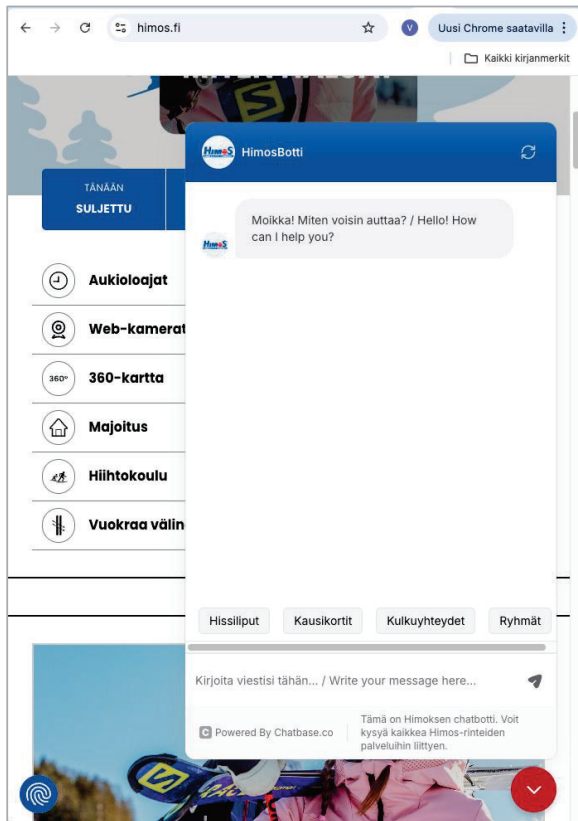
himos.fi

Uusi Chrome saatavilla

Kaikki kirjanmerkit

TÄNÄÄN
SULJETTU

Aukioloajat

Web-kamerat

360°

360-kartta

Majoitus

Hiihtokoulu

Vuokraa välin

HimosBotti

Moikka! Miten voisin auttaa? / Hello! How can I help you?

Hissiliput

Kausikortit

Kulkuyhteydet

Ryhmät

Kirjoita viestisi tähän... / Write your message here...

Powered By Chatbase.co

Tämä on Himoksen chatbotti. Voit kysyä kaikkea Himos-rinteiden palveluihin liittyen.